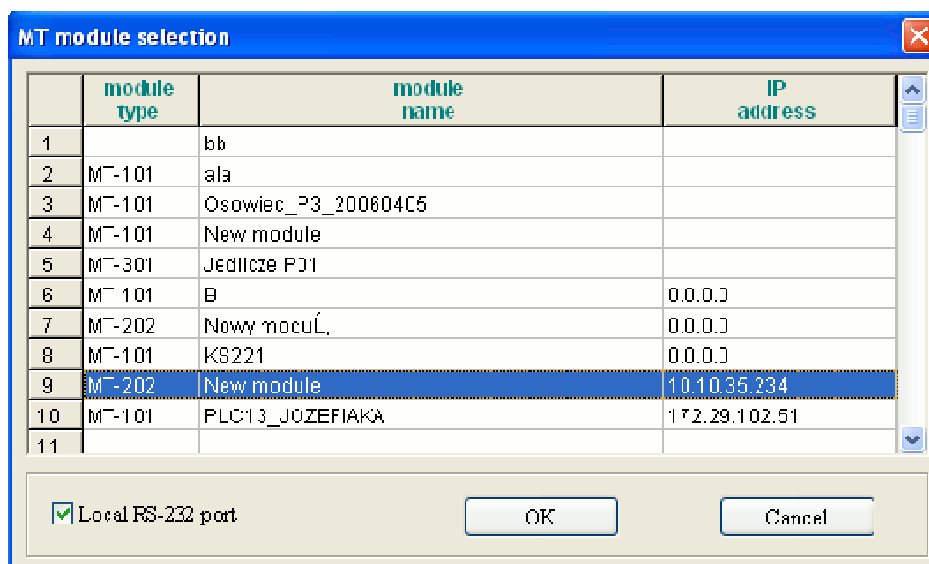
MT module selection

|  | module type | module name | IP address |
|---|---|---|---|
| 1 |  | bb |  |
| 2 | MT-101 | ala |  |
| 3 | MT-101 | Osowiec_P3_20060405 |  |
| 4 | MT-101 | New module |  |
| 5 | MT-301 | Jedlicze P01 |  |
| 6 | MT-101 | B | 0.0.0.0 |
| 7 | MT-202 | Nowy moduĹ‚ | 0.0.0.0 |
| 8 | MT-101 | KS221 | 0.0.0.0 |
| 9 | MT-202 | New module | 10.10.35.234 |
| 10 | MT-101 | PLC13_JOZEFIAKA | 172.29.102.51 |
| 11 |  |  |  |

Local RS-232 port

OK

Cancel